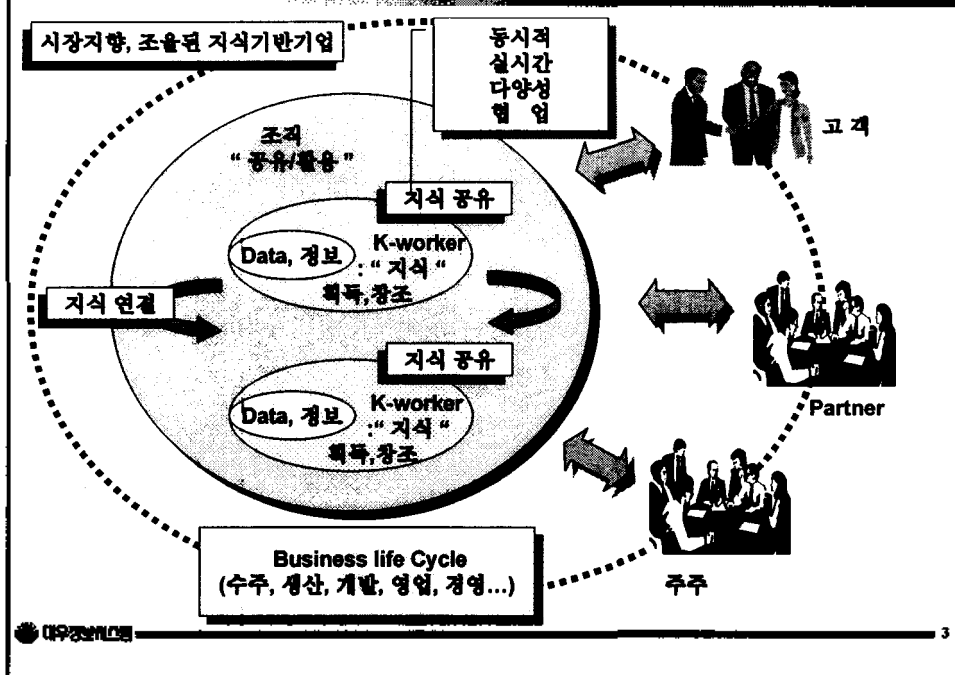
시장지향, 조율된 지식기반기업

동시적
실시간
다양성
협 업

고 객

조직
" 공유/활용 "

지식 공유

Data, 정보

K-worker
: " 지식 "
획득,창조

지식 연결

지식 공유

Data, 정보

K-worker
:" 지식 "
획득,창조

Partner

Business life Cycle
(수주, 생산, 개발, 영업, 경영...)

주주

대우정보시스템

3